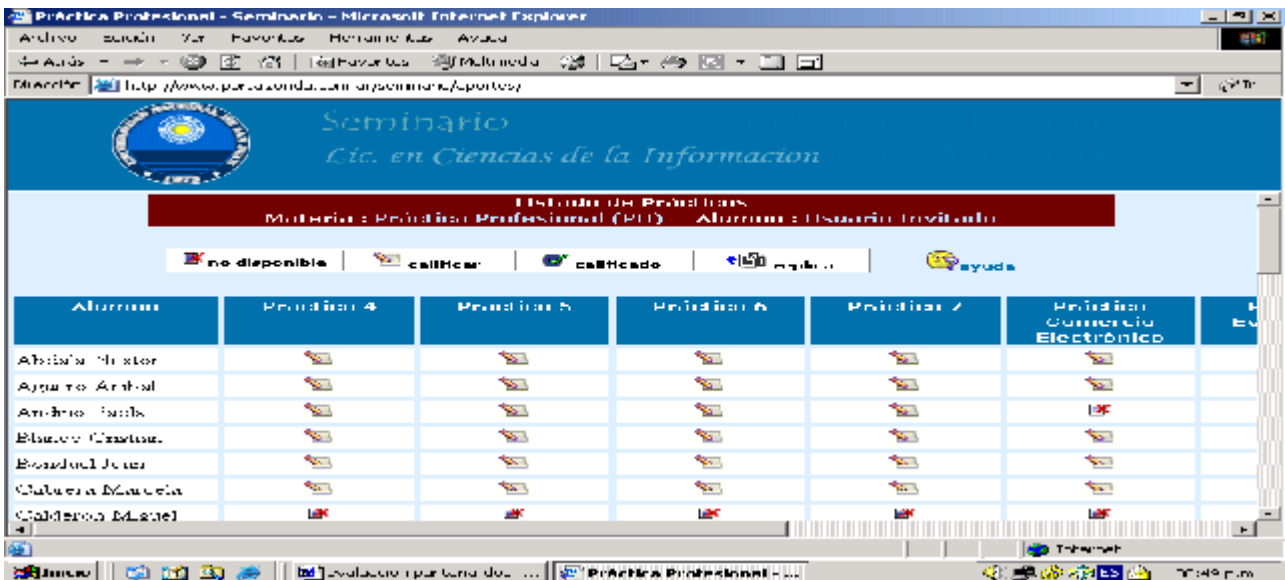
Práctica Profesional - Seminario - Microsoft Internet Explorer

Archivo Edición Ver Favoritos Herramientas Ayuda

Atrás Favoritos Multimedia

Dirección http://www.portalzonda.com.ar/seminario/aportes/

Seminario

Lic. en Ciencias de la Informacion

Listado de Prácticas
Materia : Práctica Profesional (PU) Alumno : Usuario Invitado

no disponible | calificar | calificado | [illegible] | ayuda

| Alumno | Práctica 4 | Práctica 5 | Práctica 6 | Práctica 7 | Práctica Comercio Electrónico | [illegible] |
|---|---|---|---|---|---|---|
| Abdala Néstor | | | | | | |
| Aguero Aníbal | | | | | | |
| Andino Paola | | | | | | |
| Blanco Cristian | | | | | | |
| Bosolvel Juan | | | | | | |
| Cabrera Marcela | | | | | | |
| Calderon Miguel | | | | | | |

Internet

Inicio | Evaluacion por tema dos ... | Práctica Profesional - ... | ES | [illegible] p.m.